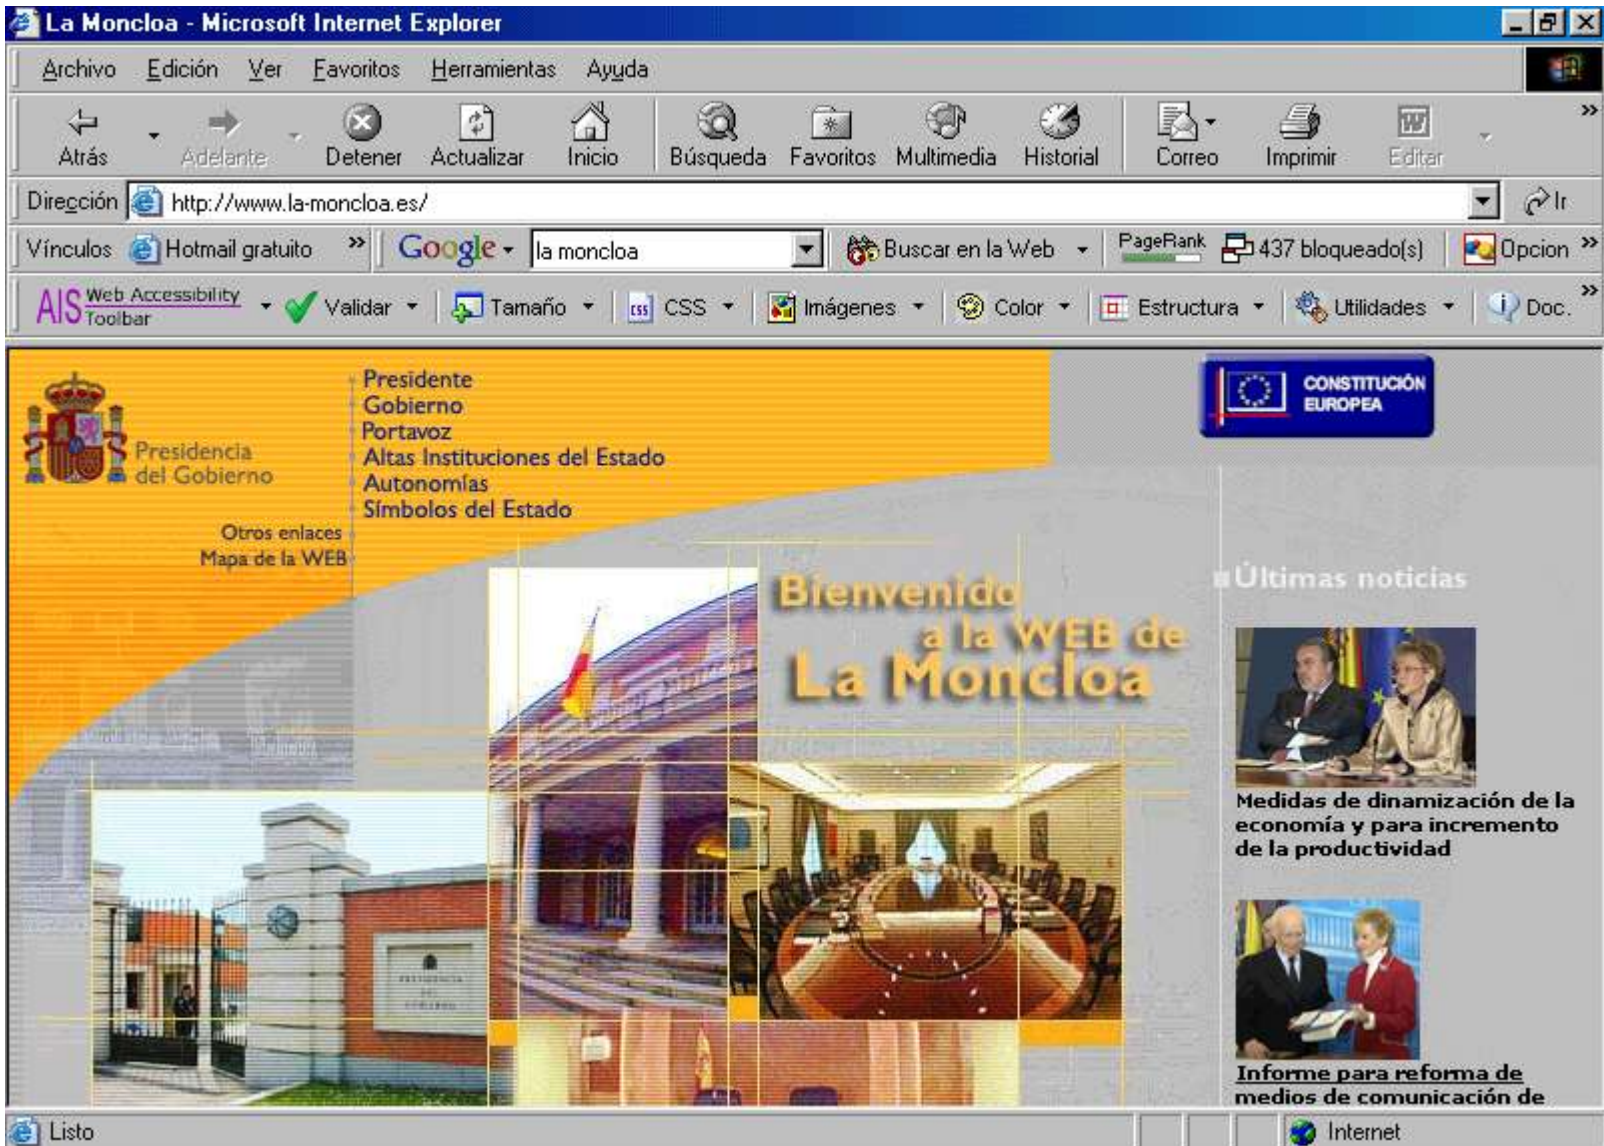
La Moncloa - Microsoft Internet Explorer

Archivo Edición Ver Favoritos Herramientas Ayuda

Atrás Adelante Detener Actualizar Inicio Búsqueda Favoritos Multimedia Historial Correo Imprimir Editar

Dirección http://www.la-moncloa.es/ Ir

Vínculos Hotmail gratuito Google la moncloa Buscar en la Web PageRank 437 bloqueado(s) Opcion

AIS Web Accessibility Toolbar Validar Tamaño CSS Imágenes Color Estructura Utilidades Doc.

Presidencia del Gobierno

Presidente
Gobierno
Portavoz
Altas Instituciones del Estado
Autonomías
Símbolos del Estado

Otros enlaces
Mapa de la WEB

CONSTITUCIÓN EUROPEA

Bienvenido a la WEB de La Moncloa

Últimas noticias

Medidas de dinamización de la economía y para incremento de la productividad

Informe para reforma de medios de comunicación de

Listo

Internet